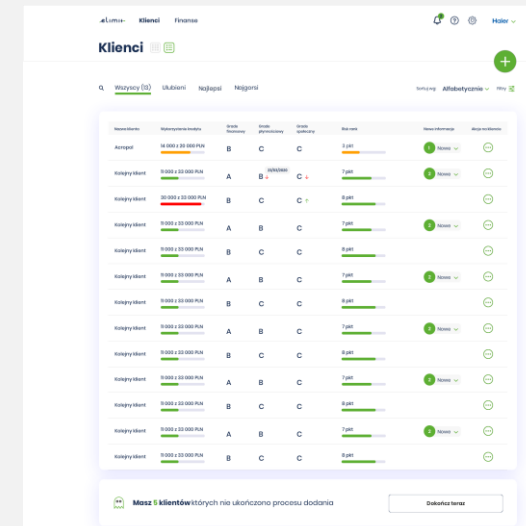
Lumo Klienci Finanse

Haier

Klienci

Wszyscy (13) Ulubieni Najlepsi Najgorsi

Sortuj wg: Alfabetycznie Filtry

| Nazwa klienta | Wykorzystanie kredytu | Ocena finansowa | Ocena płynnościowa | Ocena społeczna | Ilość ocen | Nowe informacje | Akcje na klienta |
|---|---|---|---|---|---|---|---|
| Acropol | 14 000 z 20 000 PLN | B | C | C | 3 pkt | 3 Nowe | |
| Kolejny klient | 11 000 z 20 000 PLN | A | B 20/05/2024 | C | 7 pkt | 3 Nowe | |
| Kolejny klient | 20 000 z 20 000 PLN | B | C | C | 8 pkt | | |
| Kolejny klient | 11 000 z 20 000 PLN | A | B | C | 7 pkt | 3 Nowe | |
| Kolejny klient | 11 000 z 20 000 PLN | B | C | C | 8 pkt | | |
| Kolejny klient | 11 000 z 20 000 PLN | A | B | C | 7 pkt | 3 Nowe | |
| Kolejny klient | 11 000 z 20 000 PLN | B | C | C | 8 pkt | | |
| Kolejny klient | 11 000 z 20 000 PLN | A | B | C | 7 pkt | 3 Nowe | |
| Kolejny klient | 11 000 z 20 000 PLN | B | C | C | 8 pkt | | |
| Kolejny klient | 11 000 z 20 000 PLN | A | B | C | 7 pkt | 3 Nowe | |
| Kolejny klient | 11 000 z 20 000 PLN | B | C | C | 8 pkt | | |
| Kolejny klient | 11 000 z 20 000 PLN | A | B | C | 7 pkt | 3 Nowe | |
| Kolejny klient | 11 000 z 20 000 PLN | B | C | C | 8 pkt | | |

Masz 5 klientów których nie ukończono procesu dodania

Dokończ teraz